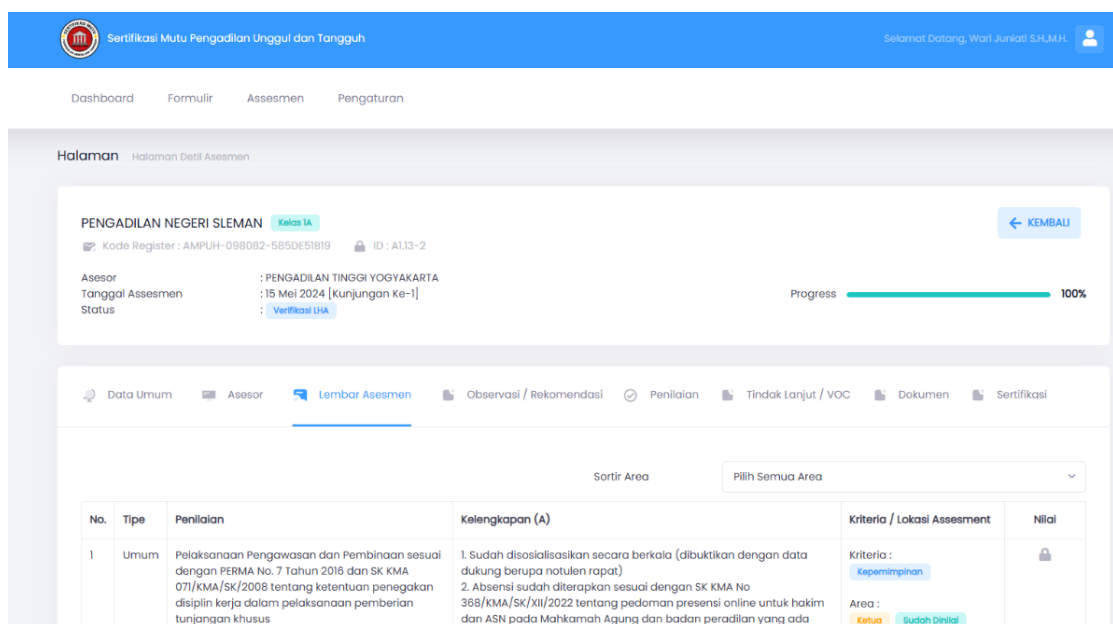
Sertifikasi Mutu Pengadilan Unggul dan Tangguh

Selamat Datang, Wari Juniati S.H.,M.H.

Dashboard Formulir Assesmen Pengaturan

Halaman Halaman Detil Asesmen

PENGADILAN NEGERI SLEMAN Kelas IA

Kode Register : AMPUH-098082-585DE51819 ID : A1.13-2

← KEMBALI

Asesor : PENGADILAN TINGGI YOGYAKARTA
Tanggal Assesmen : 15 Mei 2024 [Kunjungan Ke-1]
Status : Verifikasi LHA

Progress 100%

Data Umum Asesor Lembar Asesmen Observasi / Rekomendasi Penilaian Tindak Lanjut / VOC Dokumen Sertifikasi

Sortir Area Pilih Semua Area

| No. | Tipe | Penilaian | Kelengkapan (A) | Kriteria / Lokasi Assesment | Nilai |
|---|---|---|---|---|---|
| 1 | Umum | Pelaksanaan Pengawasan dan Pembinaan sesuai dengan PERMA No. 7 Tahun 2016 dan SK KMA 071/KMA/SK/2008 tentang ketentuan penegakan disiplin kerja dalam pelaksanaan pemberian tunjangan khusus | 1. Sudah disosialisasikan secara berkala (dibuktikan dengan data dukung berupa notulen rapat) 2. Absensi sudah diterapkan sesuai dengan SK KMA No 368/KMA/SK/XII/2022 tentang pedoman presensi online untuk hakim dan ASN pada Mahkamah Agung dan badan peradilan yang ada | Kriteria : Kepemimpinan Area : Ketua Sudah Dinilai | |